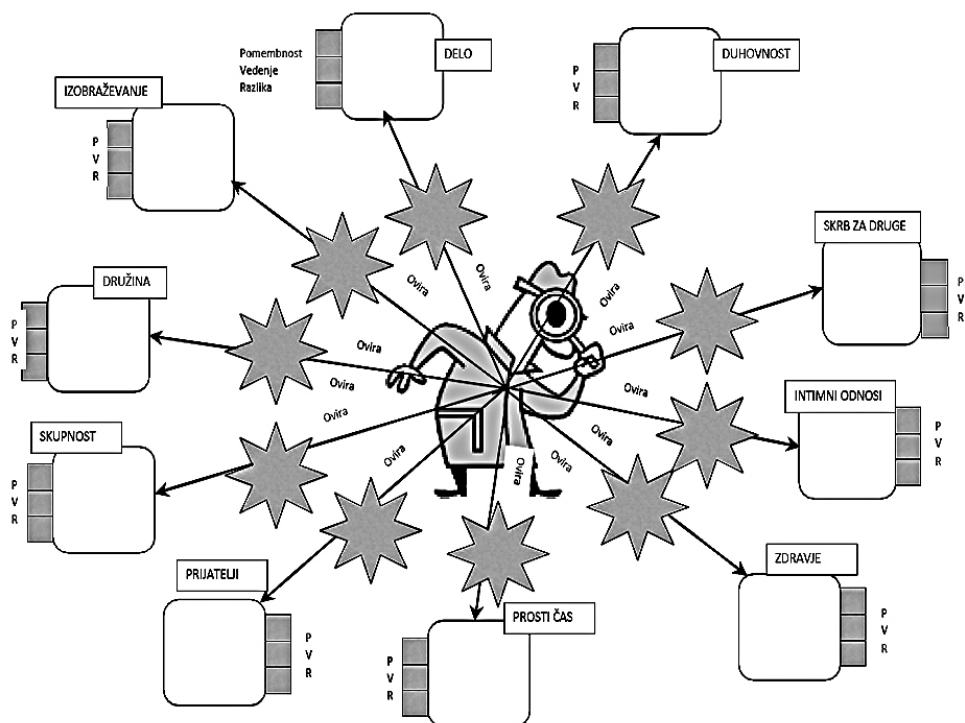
Pomembnost
Vedenje
Razlika

DELO

DUHOVNOST
P
V
R

IZOBRAŽEVANJE
P
V
R

SKRB ZA DRUGE
P
V
R

DRUŽINA
P
V
R

INTIMNI ODNOSI
P
V
R

SKUPNOST
P
V
R

ZDRAVJE
P
V
R

PRIJATELJI
P
V
R

PROSTI ČAS
P
V
R

Ovira
Ovira
Ovira
Ovira
Ovira
Ovira
Ovira
Ovira
Ovira
Ovira
Ovira
Ovira